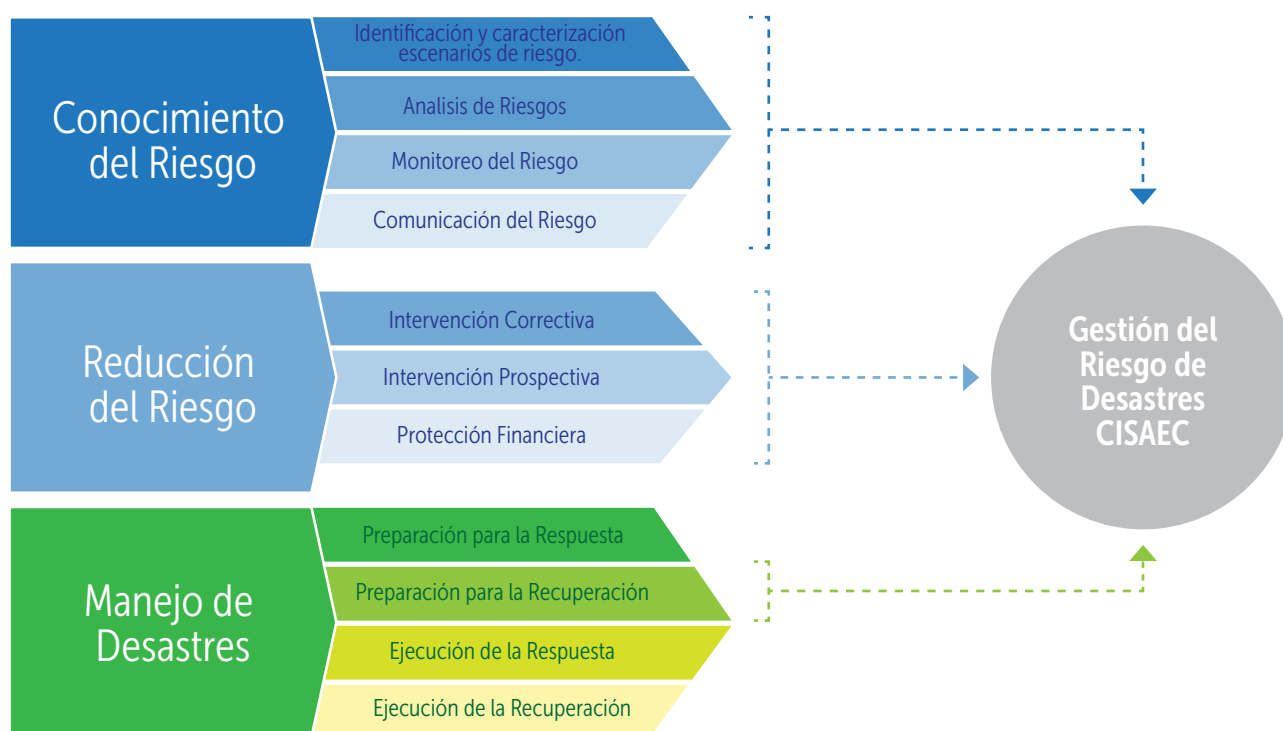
Conocimiento del Riesgo

Identificación y caracterización escenarios de riesgo.

Analisis de Riesgos

Monitoreo del Riesgo

Comunicación del Riesgo

Reducción del Riesgo

Intervención Correctiva

Intervención Prospectiva

Protección Financiera

Manejo de Desastres

Preparación para la Respuesta

Preparación para la Recuperación

Ejecución de la Respuesta

Ejecución de la Recuperación

Gestión del Riesgo de Desastres CISAEC